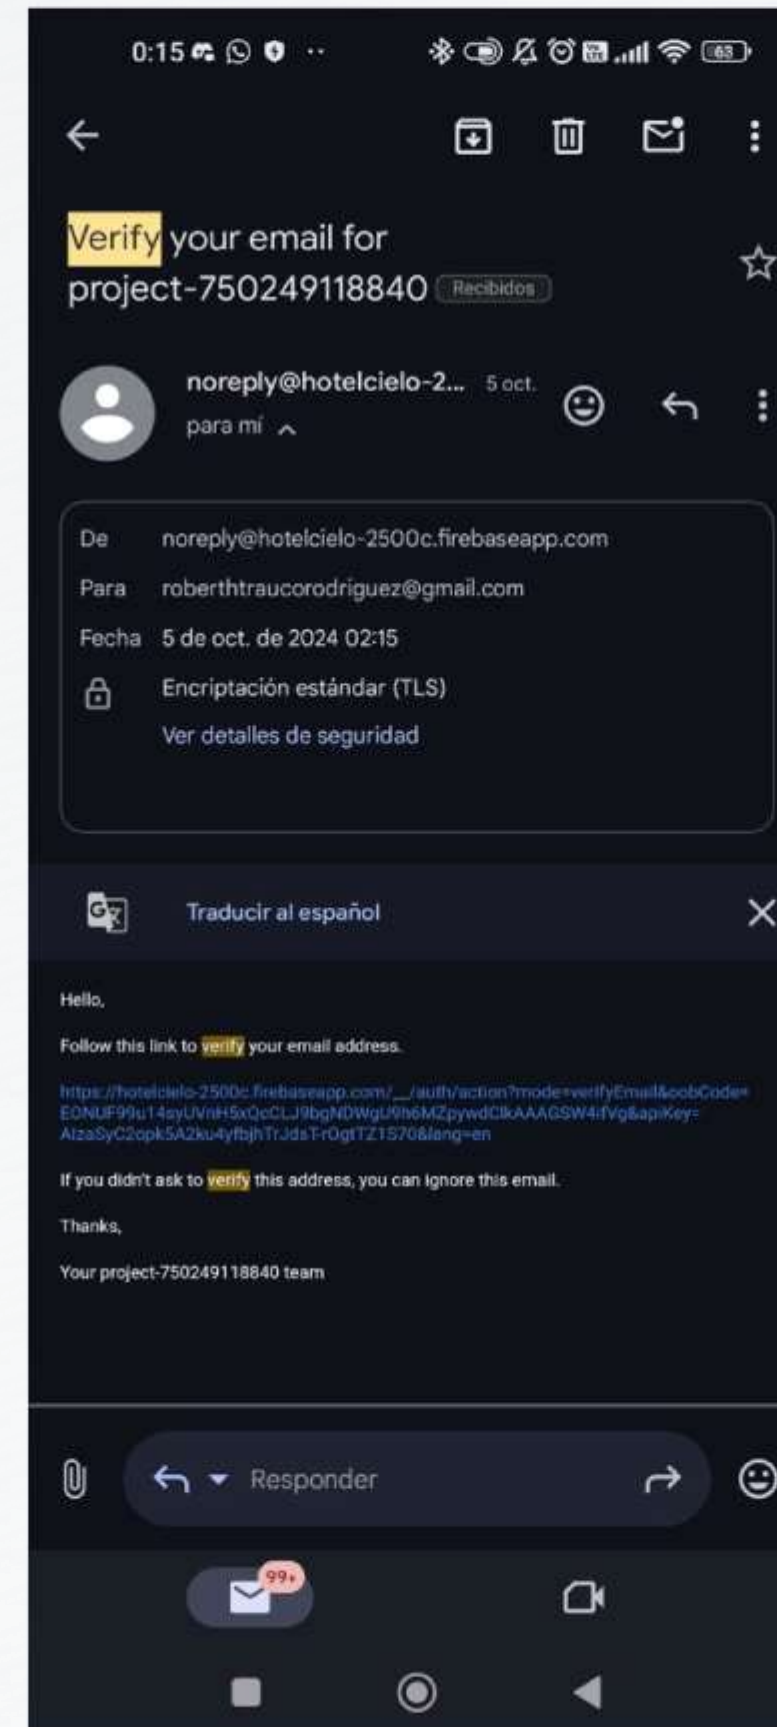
0:15

63

Verify your email for project-750249118840 Recibidos

noreply@hotelcielo-2... 5 oct.
para mí

De noreply@hotelcielo-2500c.firebaseapp.com
Para roberthtraucorodriguez@gmail.com
Fecha 5 de oct. de 2024 02:15
Encriptación estándar (TLS)
Ver detalles de seguridad

Traducir al español

Hello,

Follow this link to verify your email address.

https://hotelcielo-2500c.firebaseapp.com/__/auth/action?mode=verifyEmail&oobCode=EONUF99u14syUVnH5xQcCLJ9bgNDWgU9h6MZpywdClkAAAGSW4ifVg&apiKey=AIzaSyC2opk5A2ku4yfbjhTrJdsT-rOgtTZ1S70&lang=en

If you didn't ask to verify this address, you can ignore this email.

Thanks,

Your project-750249118840 team

Responder

99+